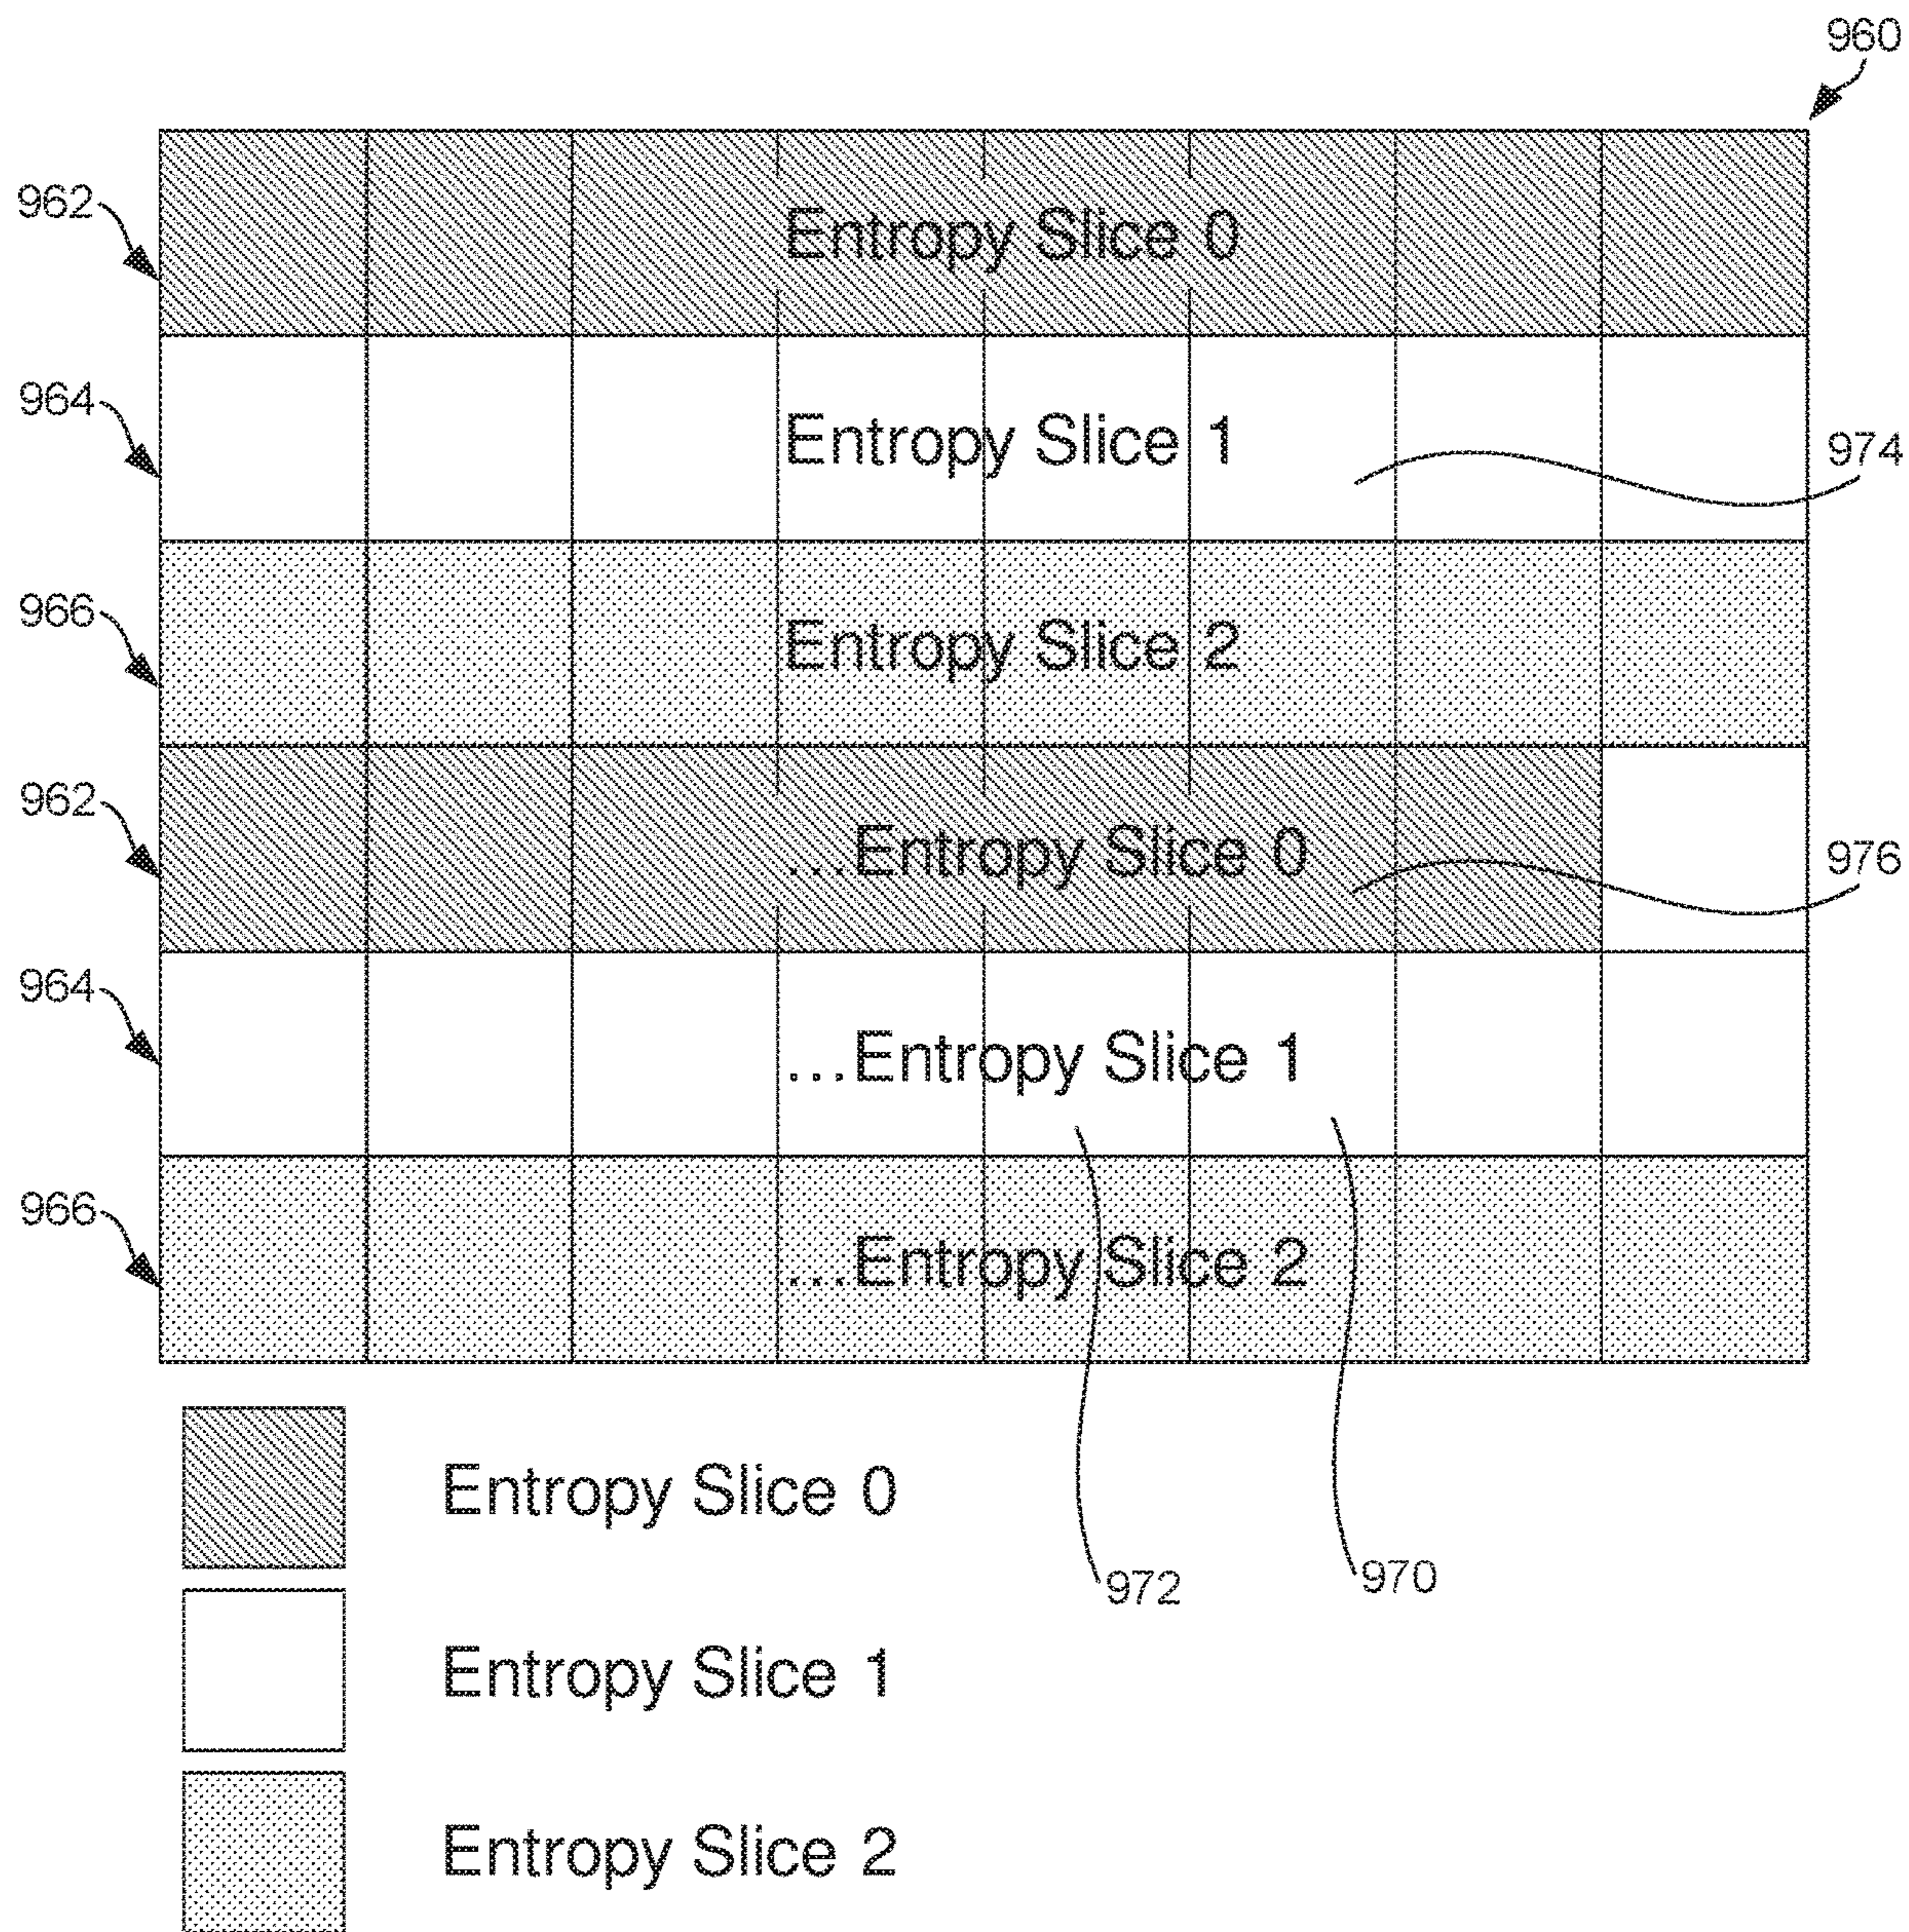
960

962
Entropy Slice 0

964
Entropy Slice 1
974

966
Entropy Slice 2

962
...Entropy Slice 0
976

964
...Entropy Slice 1

966
...Entropy Slice 2

Entropy Slice 0
972
970
Entropy Slice 1
Entropy Slice 2